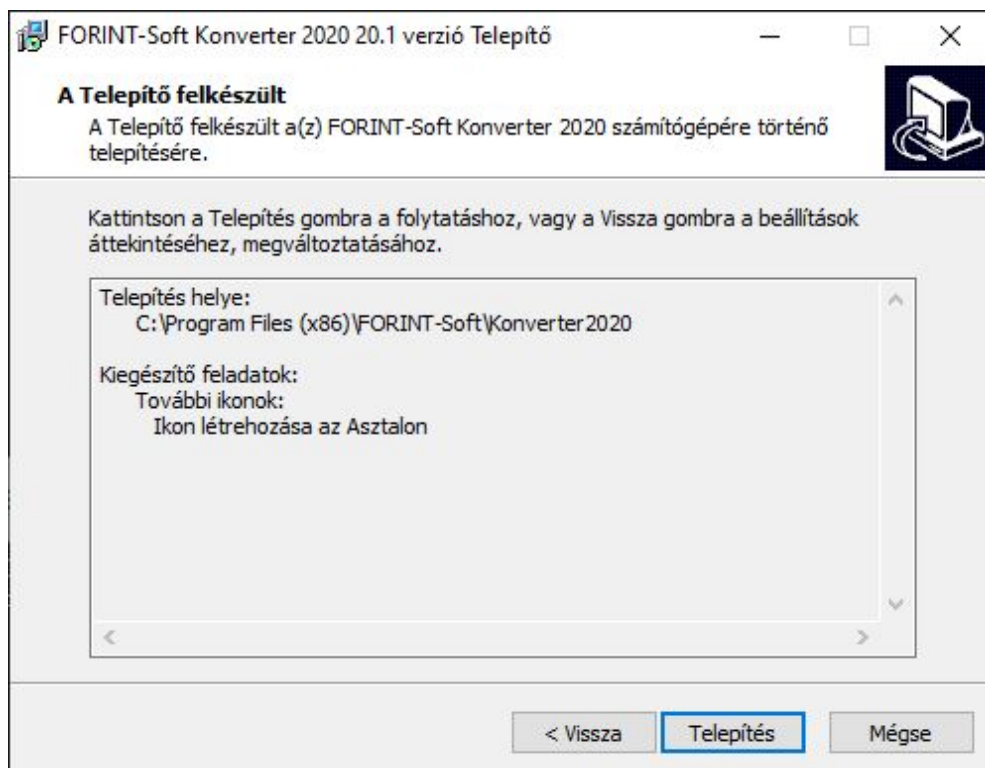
FORINT-Soft Konverter 2020 20.1 verzió Telepítő

A Telepítő felkészült
A Telepítő felkészült a(z) FORINT-Soft Konverter 2020 számítógépére történő telepítésére.

Kattintson a Telepítés gombra a folytatáshoz, vagy a Vissza gombra a beállítások áttekintéséhez, megváltoztatásához.

Telepítés helye:
C:\Program Files (x86)\FORINT-Soft\Konverter2020

Kiegészítő feladatok:
További ikonok:
Ikon létrehozása az Asztalon

< Vissza
Telepítés
Mégse